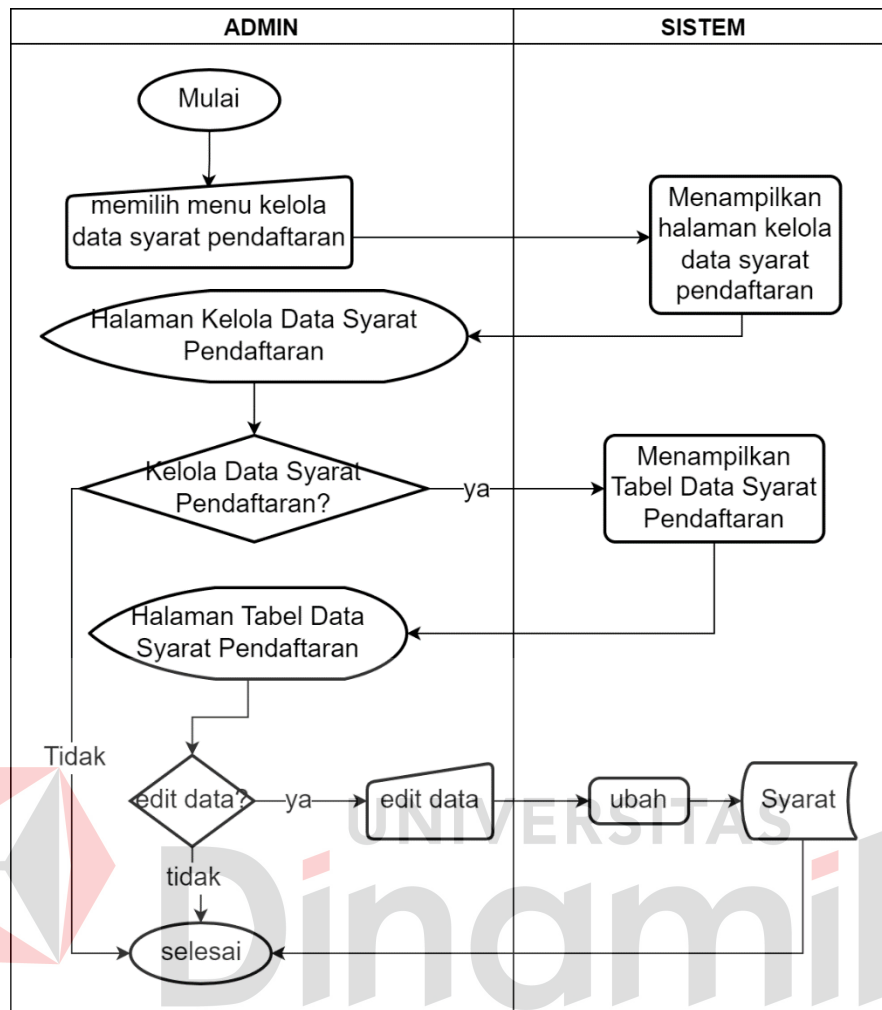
| ADMIN | SISTEM |
|---|---|

Mulai

memilih menu kelola data syarat pendaftaran

Menampilkan halaman kelola data syarat pendaftaran

Halaman Kelola Data Syarat Pendaftaran

Kelola Data Syarat Pendaftaran?

ya

Menampilkan Tabel Data Syarat Pendaftaran

Halaman Tabel Data Syarat Pendaftaran

Tidak

edit data?

ya

edit data

ubah

Syarat

tidak

selesai

UNIVERSITAS

Dinamika